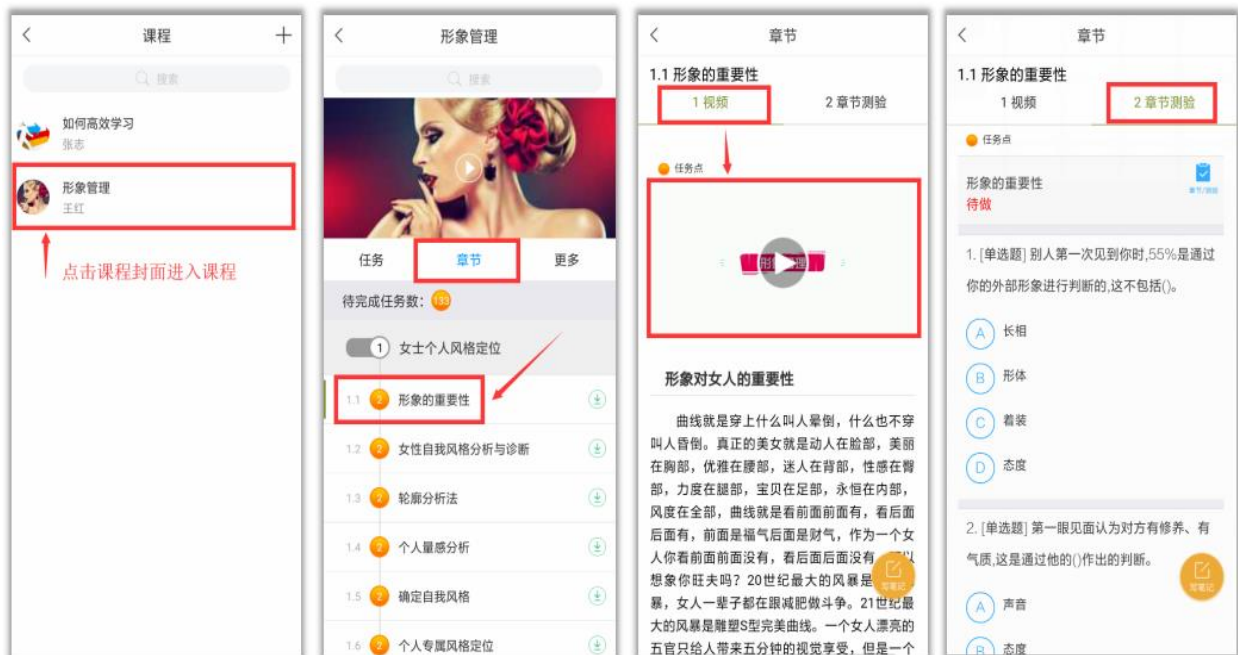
课程

搜索

如何高效学习
张志

形象管理
王红

点击课程封面进入课程

形象管理

搜索

任务　章节　更多

待完成任务数: 133

1 女士个人风格定位

1.1 2 形象的重要性

1.2 2 女性自我风格分析与诊断

1.3 2 轮廓分析法

1.4 2 个人量感分析

1.5 2 确定自我风格

1.6 2 个人专属风格定位

章节

1.1 形象的重要性

1 视频　2 章节测验

任务点

形象对女人的重要性

曲线就是穿上什么叫人晕倒，什么也不穿叫人昏倒。真正的美女就是动人在脸部，美丽在胸部，优雅在腰部，迷人在背部，性感在臀部，力度在腿部，宝贝在足部，永恒在内部，风度在全部，曲线就是看前面前面有，看后面后面有，前面是福气后面是财气，作为一个女人你看前面前面没有，看后面后面没有，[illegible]以想象你旺夫吗？20世纪最大的风暴是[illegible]暴，女人一辈子都在跟减肥做斗争。21世纪最大的风暴是雕塑S型完美曲线。一个女人漂亮的五官只给人带来五分钟的视觉享受，但是一个

章节

1.1 形象的重要性

1 视频　2 章节测验

任务点

形象的重要性
待做

章节测验

1. [单选题] 别人第一次见到你时,55%是通过你的外部形象进行判断的,这不包括()。

A 长相

B 形体

C 着装

D 态度

2. [单选题] 第一眼见面认为对方有修养、有气质,这是通过他的()作出的判断。

A 声音

B 态度

写笔记